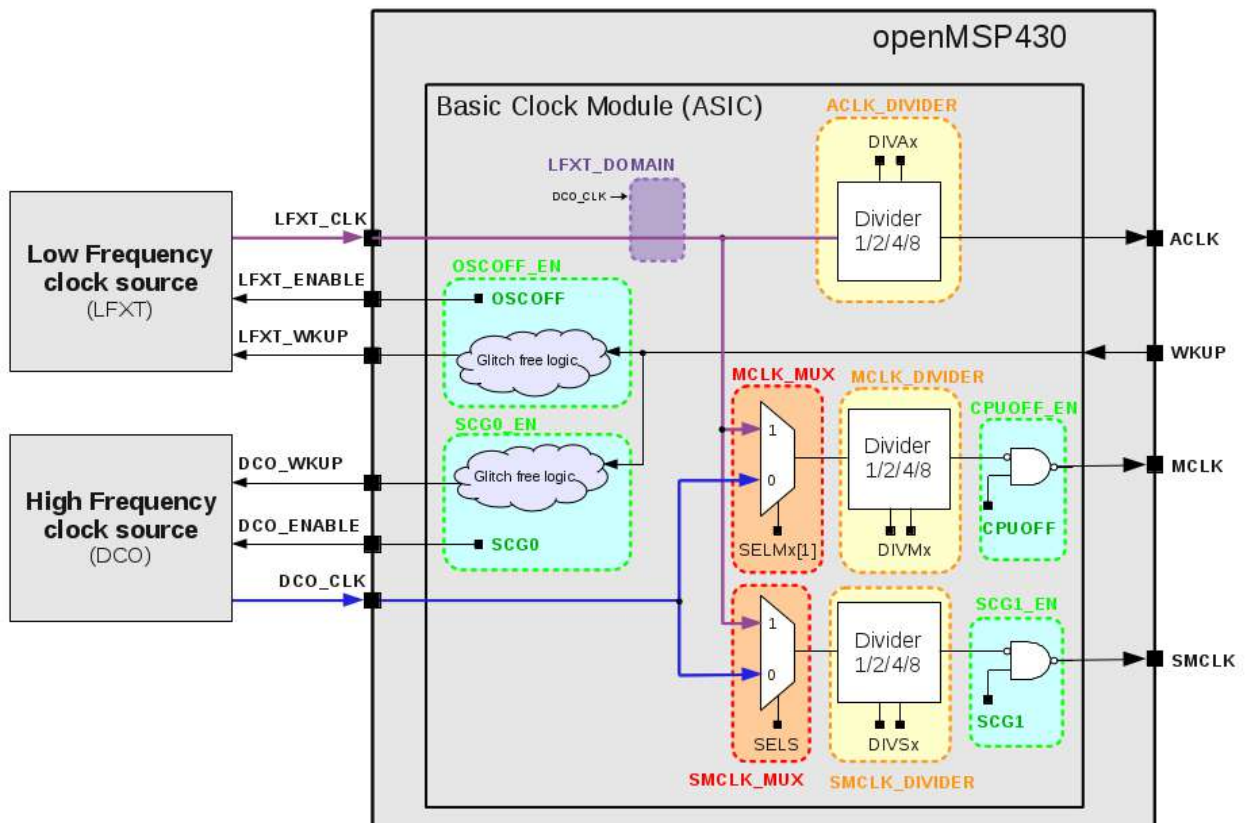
openMSP430

Basic Clock Module (ASIC)

ACLK_DIVIDER

DIVAx

Divider 1/2/4/8

ACLK

LFXT_DOMAIN

DCO_CLK

Low Frequency clock source (LFXT)

LFXT_CLK

LFXT_ENABLE

LFXT_WKUP

OSCOFF_EN

OSCOFF

Glitch free logic

WKUP

MCLK_MUX

MCLK_DIVIDER

CPUOFF_EN

SCG0_EN

1

0

Divider 1/2/4/8

MCLK

High Frequency clock source (DCO)

DCO_WKUP

Glitch free logic

DCO_ENABLE

SCG0

SELMx[1]

DIVMx

CPUOFF

DCO_CLK

SCG1_EN

1

0

Divider 1/2/4/8

SMCLK

SCG1

SELS

DIVSx

SMCLK_MUX

SMCLK_DIVIDER